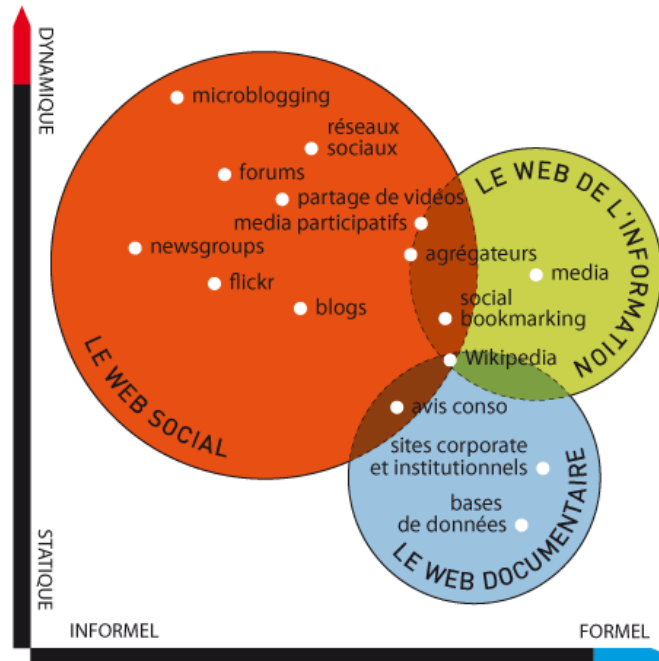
DYNAMIQUE

STATIQUE

INFORMEL

FORMEL

LE WEB SOCIAL

microblogging

réseaux sociaux

forums

partage de vidéos

media participatifs

newsgroups

flickr

blogs

LE WEB DE L'INFORMATION

agrégateurs

media

social bookmarking

Wikipedia

avis conso

LE WEB DOCUMENTAIRE

sites corporate et institutionnels

bases de données